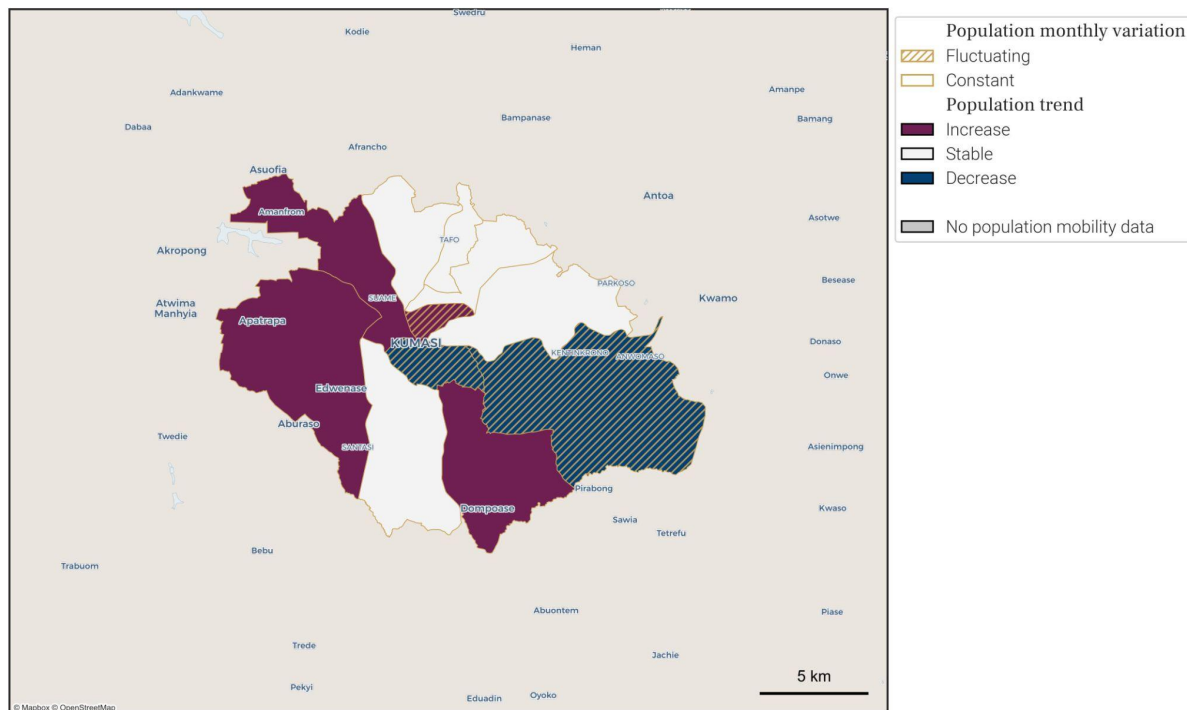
Swedru
Kodie
Heman
Adankwame
Amanpe
Dabaa
Bampanase
Bamang
Afrancho
Asuofia
Amanfrom
Antoa
Asotwe
TAFO
Akropong
PARKOSO
Besease
Kwamo
Atwima Manhyia
SUAME
Apatrapa
KUMASI
KENTINKRONO
ANWOMASO
Donaso
Onwe
Edwenase
Aburaso
Twedie
SANTASI
Asienimpong
Pirabong
Dompoase
Sawia
Kwaso
Tetrefu
Bebu
Trabuom
Abuontem
Piase
Trede
Jachie
5 km
Pekyi
Eduadin
Oyoko
© Mapbox © OpenStreetMap

Population monthly variation
Fluctuating
Constant
Population trend
Increase
Stable
Decrease
No population mobility data